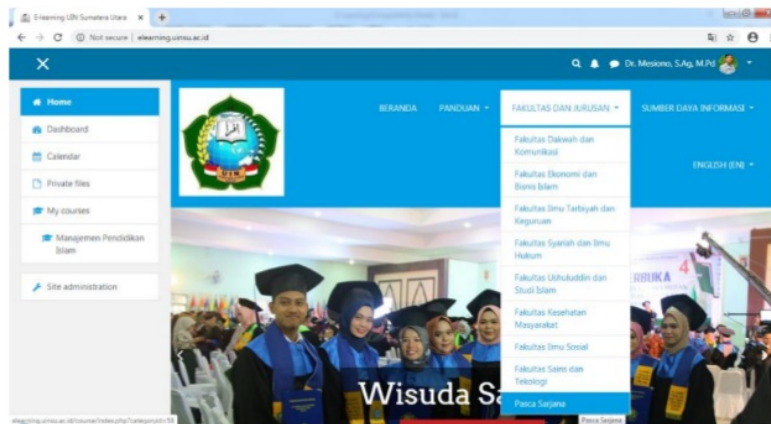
Elearning UIN Sumatera Utara ×

Not secure | elearning.uinsu.ac.id

Dr. Mesiono, S.Ag, M.Pd

Home

Dashboard

Calendar

Private files

My courses

Manajemen Pendidikan Islam

Site administration

BERANDA PANDUAN FAKULTAS DAN JURUSAN SUMBER DAYA INFORMASI

ENGLISH (EN)

Fakultas Dakwah dan Komunikasi

Fakultas Ekonomi dan Bisnis Islam

Fakultas Ilmu Tarbiyah dan Keguruan

Fakultas Syariah dan Ilmu Hukum

Fakultas Ushuluddin dan Studi Islam

Fakultas Kesehatan Masyarakat

Fakultas Ilmu Sosial

Fakultas Sains dan Teknologi

Pasca Sarjana

Wisuda Sa

elearning.uinsu.ac.id/course/index.php?categoryid=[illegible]

Pasca Sarjana